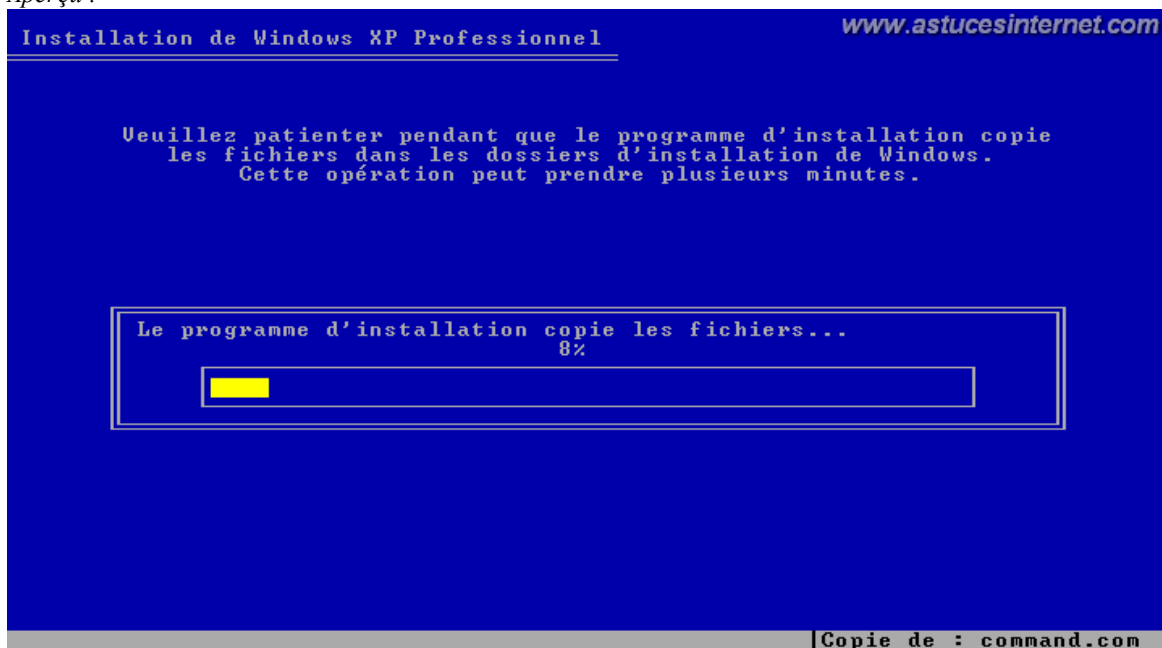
Aperçu :

www.astucesinternet.com

Installation de Windows XP Professionnel

Veuillez patienter pendant que le programme d'installation copie les fichiers dans les dossiers d'installation de Windows. Cette opération peut prendre plusieurs minutes.

Le programme d'installation copie les fichiers...
8%

Copie de : command.com